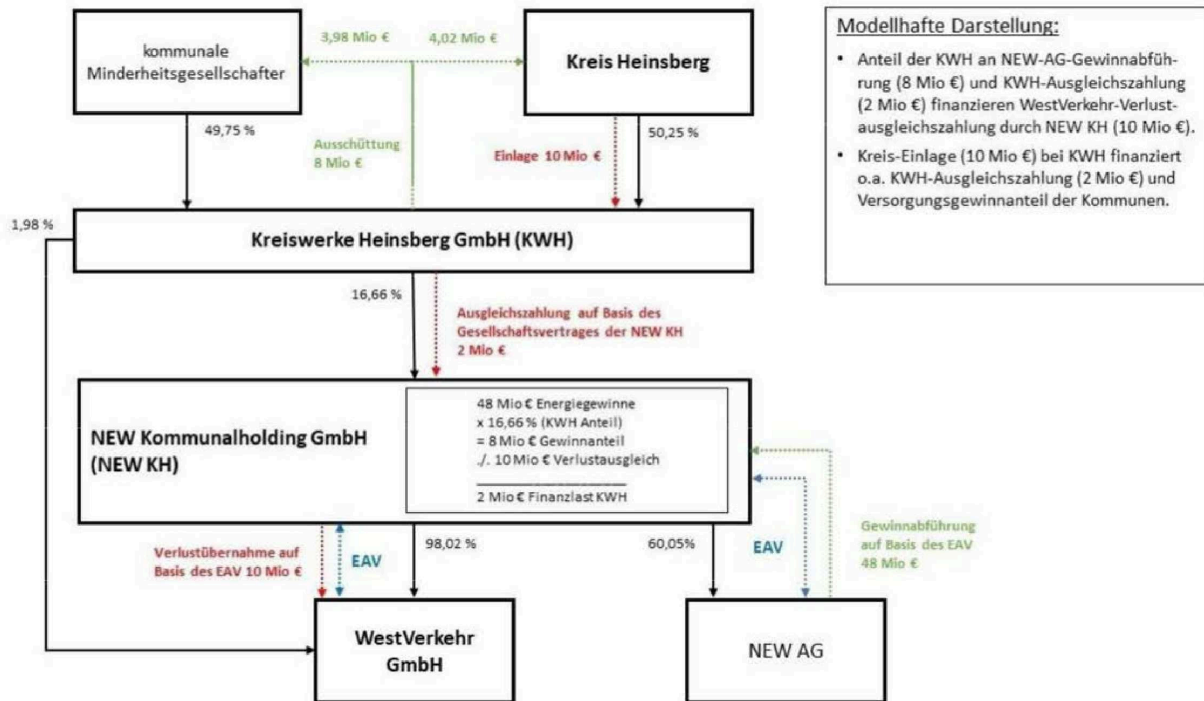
kommunale Minderheitsgesellschafter

3,98 Mio €

4,02 Mio €

Kreis Heinsberg

Modellhafte Darstellung:

- Anteil der KWH an NEW-AG-Gewinnabführung (8 Mio €) und KWH-Ausgleichszahlung (2 Mio €) finanzieren WestVerkehr-Verlustausgleichszahlung durch NEW KH (10 Mio €).
- Kreis-Einlage (10 Mio €) bei KWH finanziert o.a. KWH-Ausgleichszahlung (2 Mio €) und Versorgungsgewinnanteil der Kommunen.

49,75 %

Ausschüttung 8 Mio €

Einlage 10 Mio €

50,25 %

1,98 %

Kreiswerke Heinsberg GmbH (KWH)

16,66 %

Ausgleichszahlung auf Basis des Gesellschaftsvertrages der NEW KH 2 Mio €

NEW Kommunalholding GmbH (NEW KH)

48 Mio € Energiegewinne
x 16,66 % (KWH Anteil)
= 8 Mio € Gewinnanteil
./. 10 Mio € Verlustausgleich

2 Mio € Finanzlast KWH

Verlustübernahme auf Basis des EAV 10 Mio €

EAV

98,02 %

60,05%

EAV

Gewinnabführung auf Basis des EAV 48 Mio €

WestVerkehr GmbH

NEW AG